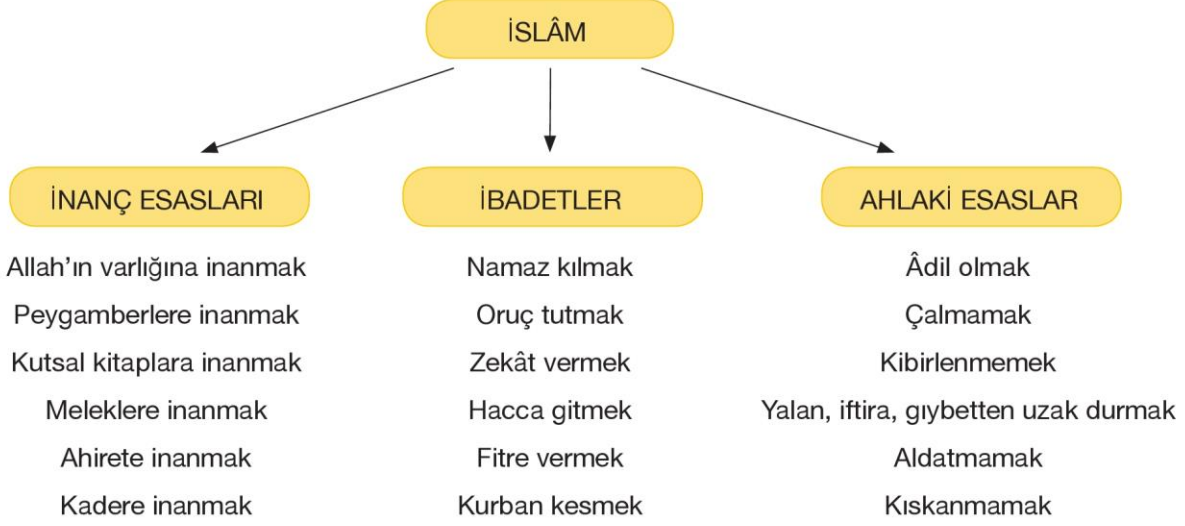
İSLÂM

İNANÇ ESASLARI

Allah'ın varlığına inanmak
Peygamberlere inanmak
Kutsal kitaplara inanmak
Meleklere inanmak
Ahirete inanmak
Kadere inanmak

İBADETLER

Namaz kılmak
Oruç tutmak
Zekât vermek
Hacca gitmek
Fitre vermek
Kurban kesmek

AHLAKİ ESASLAR

Âdil olmak
Çalmamak
Kibirlenmemek
Yalan, iftira, gıybetten uzak durmak
Aldatmamak
Kıskanmamak